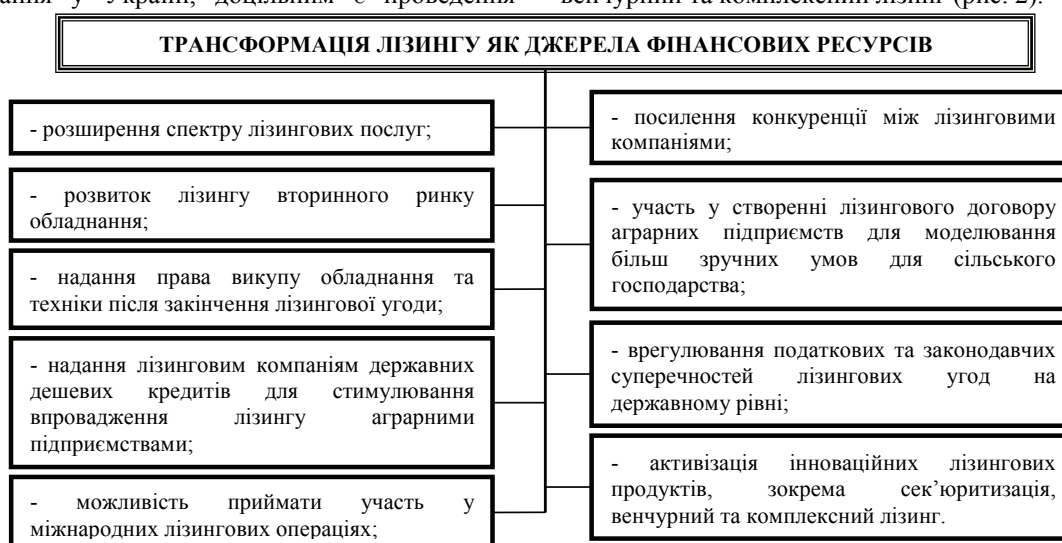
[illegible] в Україні, доцільним є проведення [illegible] венчурний та комплексний лізинг (рис. 2).

ТРАНСФОРМАЦІЯ ЛІЗИНГУ ЯК ДЖЕРЕЛА ФІНАНСОВИХ РЕСУРСІВ

- розширення спектру лізингових послуг;

- розвиток лізингу вторинного ринку обладнання;

- надання права викупу обладнання та техніки після закінчення лізингової угоди;

- надання лізинговим компаніям державних дешевих кредитів для стимулювання впровадження лізингу аграрними підприємствами;

- можливість приймати участь у міжнародних лізингових операціях;

- посилення конкуренції між лізинговими компаніями;

- участь у створенні лізингового договору аграрних підприємств для моделювання більш зручних умов для сільського господарства;

- врегулювання податкових та законодавчих суперечностей лізингових угод на державному рівні;

- активізація інноваційних лізингових продуктів, зокрема сек'юритизація, венчурний та комплексний лізинг.